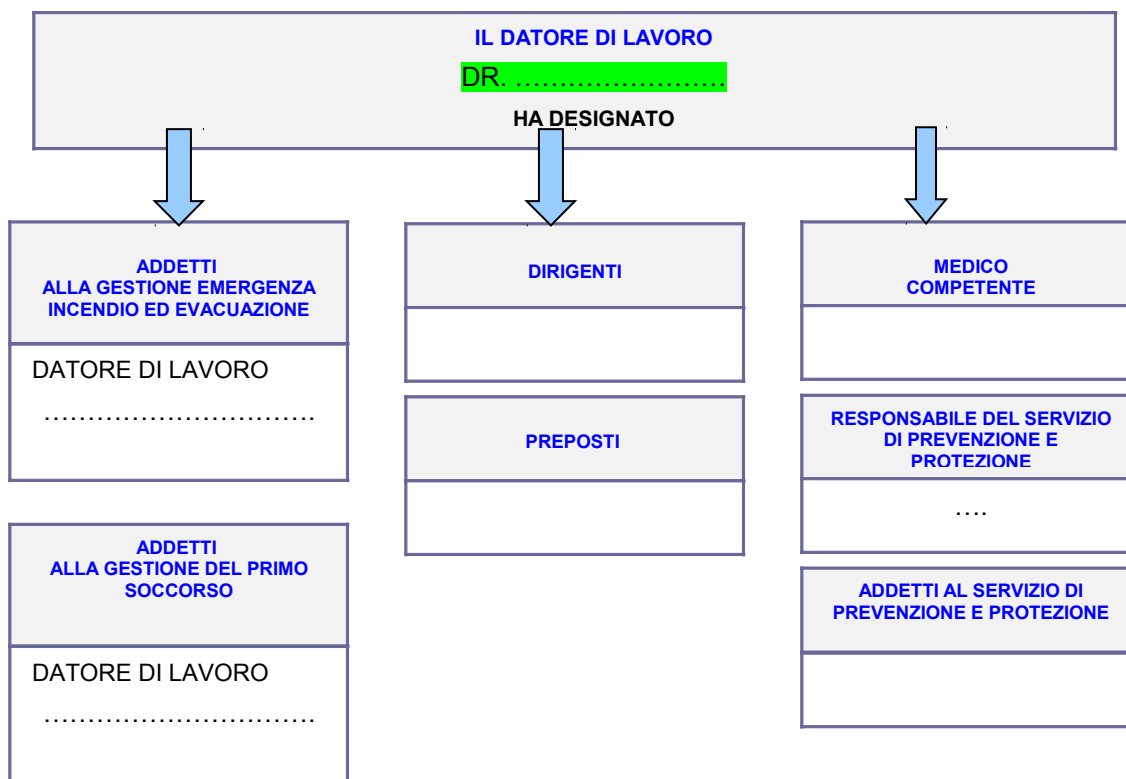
IL DATORE DI LAVORO

DR. ……………………

HA DESIGNATO

ADDETTI ALLA GESTIONE EMERGENZA INCENDIO ED EVACUAZIONE

DATORE DI LAVORO

…………………………

ADDETTI ALLA GESTIONE DEL PRIMO SOCCORSO

DATORE DI LAVORO

…………………………

DIRIGENTI

PREPOSTI

MEDICO COMPETENTE

RESPONSABILE DEL SERVIZIO DI PREVENZIONE E PROTEZIONE

….

ADDETTI AL SERVIZIO DI PREVENZIONE E PROTEZIONE